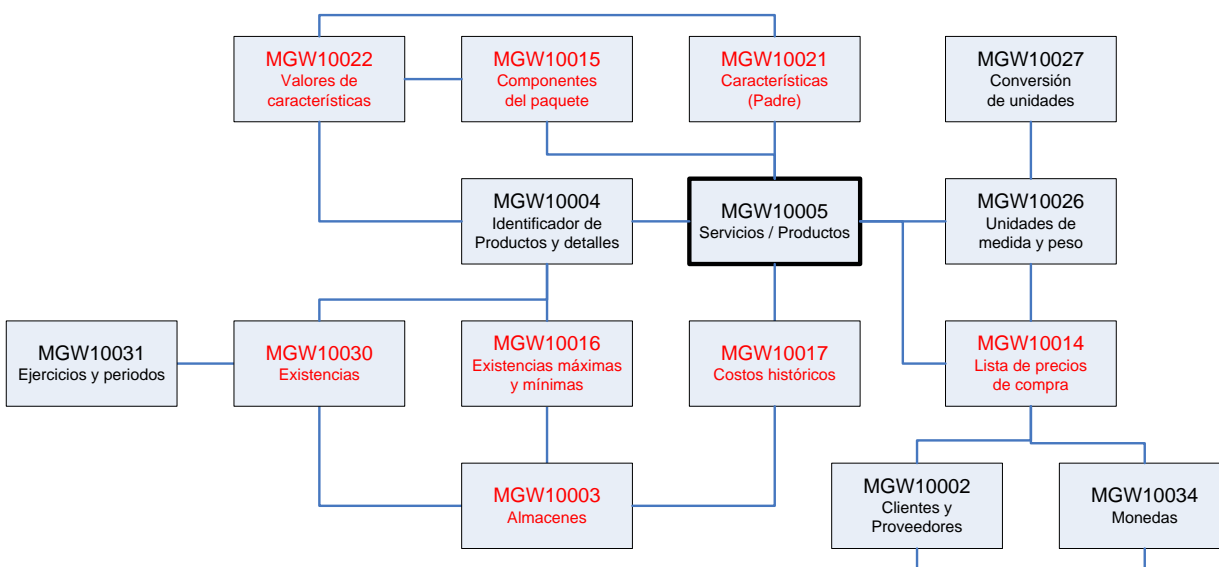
MGW10022
Valores de características

MGW10015
Componentes del paquete

MGW10021
Características (Padre)

MGW10027
Conversión de unidades

MGW10004
Identificador de Productos y detalles

MGW10005
Servicios / Productos

MGW10026
Unidades de medida y peso

MGW10031
Ejercicios y periodos

MGW10030
Existencias

MGW10016
Existencias máximas y mínimas

MGW10017
Costos históricos

MGW10014
Lista de precios de compra

MGW10003
Almacenes

MGW10002
Clientes y Proveedores

MGW10034
Monedas